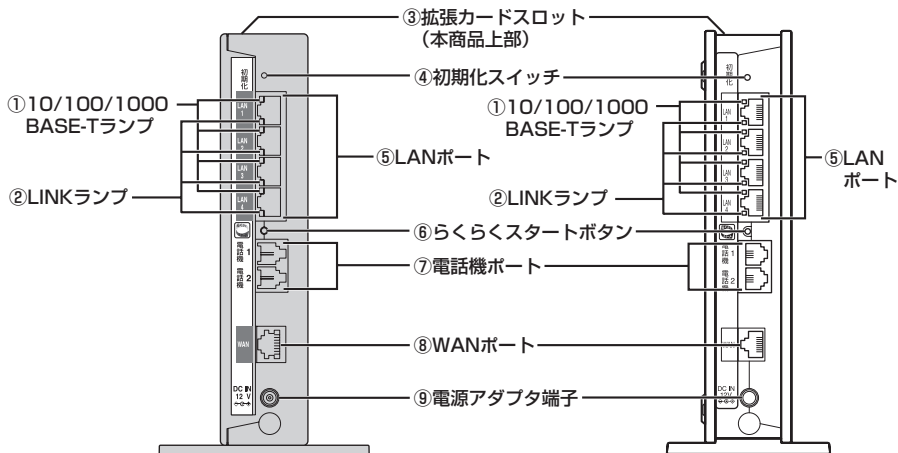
③拡張カードスロット
（本商品上部）

④初期化スイッチ

①10/100/1000 BASE-Tランプ

⑤LANポート

②LINKランプ

⑥らくらくスタートボタン

⑦電話機ポート

⑧WANポート

⑨電源アダプタ端子

①10/100/1000 BASE-Tランプ

⑤LAN ポート

②LINKランプ

初期化

LAN 1
LAN 2
LAN 3
LAN 4

電話機 1
電話機 2

WAN

DC IN 12 V

初期化

LAN 1
LAN 2
LAN 3
LAN 4

電話機 1
電話機 2

DC IN 12V